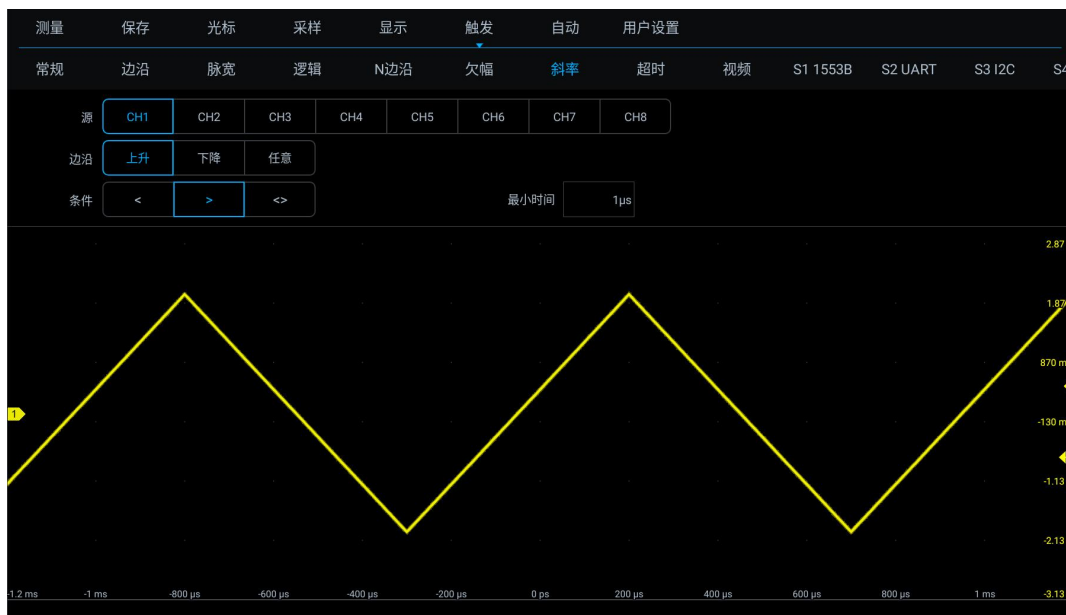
测量 保存 光标 采样 显示 触发 自动 用户设置

常规 边沿 脉宽 逻辑 N边沿 欠幅 斜率 超时 视频 S1 1553B S2 UART S3 I2C S4

源 CH1 CH2 CH3 CH4 CH5 CH6 CH7 CH8

边沿 上升 下降 任意

条件 < > <>

最小时间 1μs

2.87

1.87

870 m

-130 m

-1.13

-2.13

-3.13

1

-1.2 ms -1 ms -800 μs -600 μs -400 μs -200 μs 0 ps 200 μs 400 μs 600 μs 800 μs 1 ms